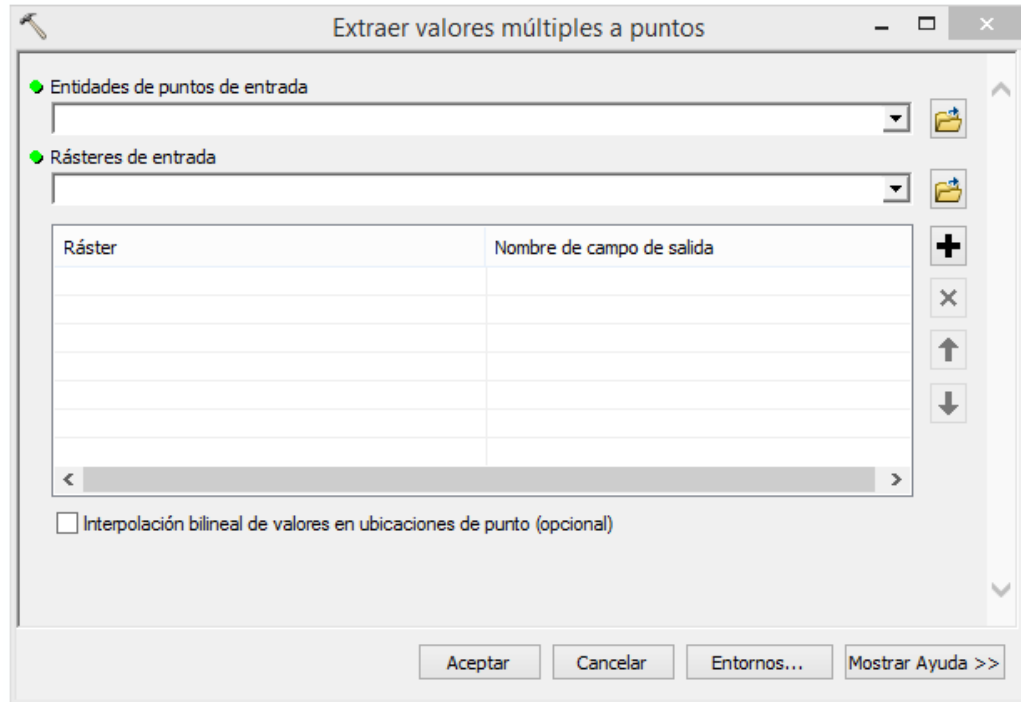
Extraer valores múltiples a puntos

Entidades de puntos de entrada

Rásteres de entrada

| Ráster | Nombre de campo de salida |
|---|---|
| | |

Interpolación bilineal de valores en ubicaciones de punto (opcional)

Aceptar | Cancelar | Entornos... | Mostrar Ayuda >>